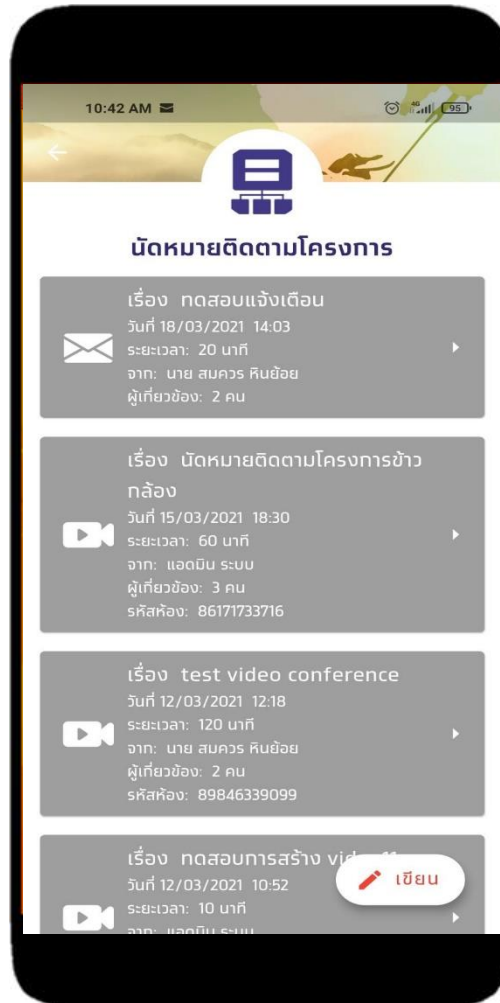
10:42 AM

95

นัดหมายติดตามโครงการ

เรื่อง ทดสอบแจ้งเตือน
วันที่ 18/03/2021 14:03
ระยะเวลา: 20 นาที
จาก: นาย สมควร หินย้อย
ผู้เกี่ยวข้อง: 2 คน

เรื่อง นัดหมายติดตามโครงการข้าวกล้อง
วันที่ 15/03/2021 18:30
ระยะเวลา: 60 นาที
จาก: แอดมิน ระบบ
ผู้เกี่ยวข้อง: 3 คน
รหัสห้อง: 86171733716

เรื่อง test video conference
วันที่ 12/03/2021 12:18
ระยะเวลา: 120 นาที
จาก: นาย สมควร หินย้อย
ผู้เกี่ยวข้อง: 2 คน
รหัสห้อง: 89846339099

เรื่อง ทดสอบการสร้าง vi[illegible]
วันที่ 12/03/2021 10:52
ระยะเวลา: 10 นาที
จาก: แอดมิน ระบบ

เขียน